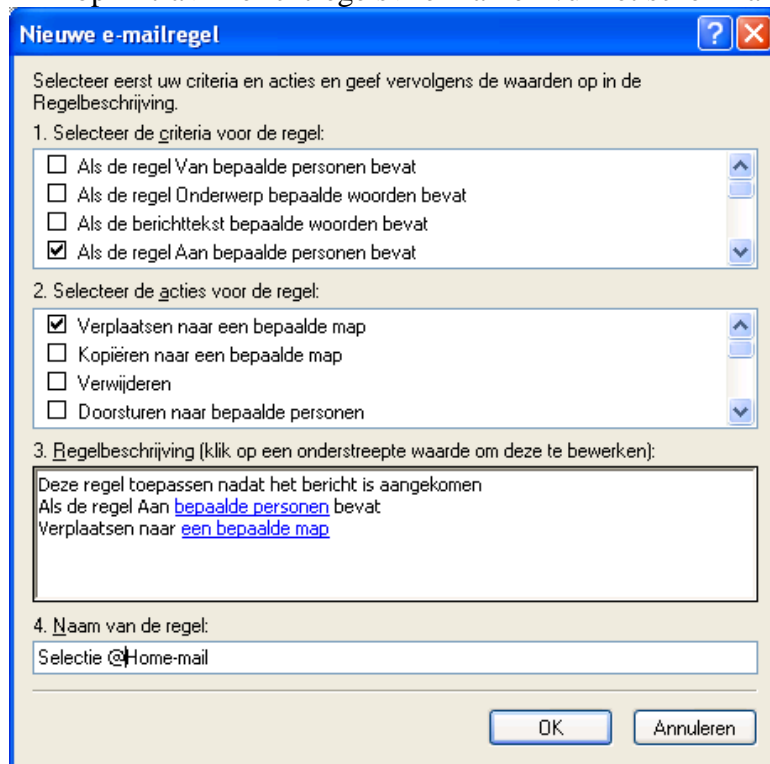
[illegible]

Nieuwe e-mailregel

Selecteer eerst uw criteria en acties en geef vervolgens de waarden op in de Regelbeschrijving.

1. Selecteer de criteria voor de regel:

Als de regel Van bepaalde personen bevat
Als de regel Onderwerp bepaalde woorden bevat
Als de berichttekst bepaalde woorden bevat
Als de regel Aan bepaalde personen bevat

2. Selecteer de acties voor de regel:

Verplaatsen naar een bepaalde map
Kopiëren naar een bepaalde map
Verwijderen
Doorsturen naar bepaalde personen

3. Regelbeschrijving (klik op een onderstreepte waarde om deze te bewerken):

Deze regel toepassen nadat het bericht is aangekomen
Als de regel Aan bepaalde personen bevat
Verplaatsen naar een bepaalde map

4. Naam van de regel:

Selectie @Home-mail

OK
Annuleren